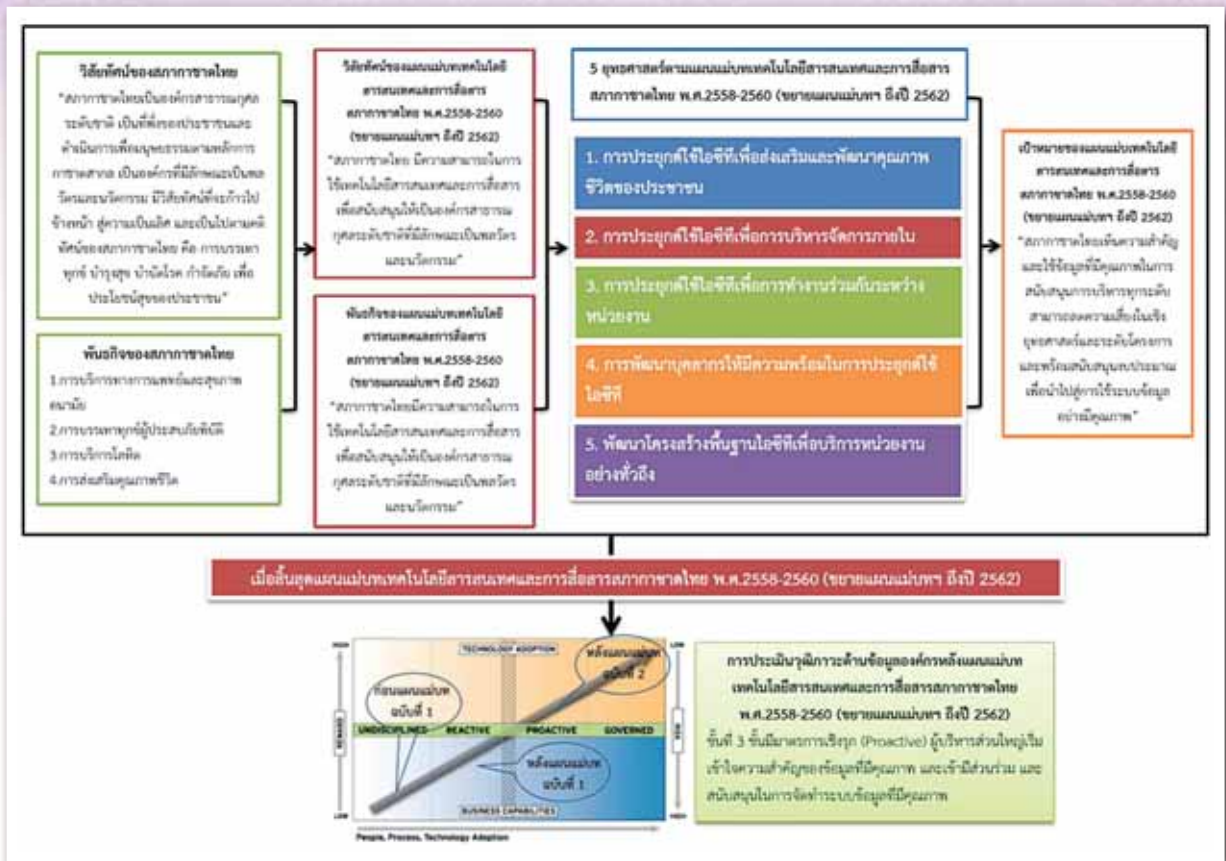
วิสัยทัศน์ของสภากาชาดไทย

"สภากาชาดไทยเป็นองค์กรสาธารณกุศลระดับชาติ เป็นที่พึ่งของประชาชนและดำเนินการเพื่อมนุษยธรรมตามหลักการกาชาดสากล เป็นองค์กรที่มีลักษณะเป็นนวัตกรรมและนวัตกรรม มีวิสัยทัศน์ที่จะก้าวไปข้างหน้า สู่ความเป็นเลิศ และเป็นไปตามหลักพันธกิจของสภากาชาดไทย คือ การบรรเทาทุกข์ บำรุงสุข บำบัดโรค กำจัดภัย เพื่อประโยชน์สุขของประชาชน"

พันธกิจของสภากาชาดไทย

1.การบริการทางการแพทย์และสุขภาพอนามัย
2.การบรรเทาทุกข์ผู้ประสบภัยพิบัติ
3.การบริการโลหิต
4.การส่งเสริมคุณภาพชีวิต

วิสัยทัศน์ของแผนแม่บทเทคโนโลยีสารสนเทศและการสื่อสาร สภากาชาดไทย พ.ศ.2558-2560 (ขยายแผนแม่บทฯ ถึงปี 2562)

"สภากาชาดไทย มีความสามารถในการใช้เทคโนโลยีสารสนเทศและการสื่อสารเพื่อสนับสนุนให้เป็นองค์กรสาธารณกุศลระดับชาติที่มีลักษณะเป็นนวัตกรและนวัตกรรม"

พันธกิจของแผนแม่บทเทคโนโลยีสารสนเทศและการสื่อสาร สภากาชาดไทย พ.ศ.2558-2560 (ขยายแผนแม่บทฯ ถึงปี 2562)

"สภากาชาดไทยมีความสามารถในการใช้เทคโนโลยีสารสนเทศและการสื่อสารเพื่อสนับสนุนให้เป็นองค์กรสาธารณกุศลระดับชาติที่มีลักษณะเป็นนวัตกรและนวัตกรรม"

5 ยุทธศาสตร์ตามแผนแม่บทเทคโนโลยีสารสนเทศและการสื่อสาร สภากาชาดไทย พ.ศ.2558-2560 (ขยายแผนแม่บทฯ ถึงปี 2562)

1. การประยุกต์ใช้ไอซีทีเพื่อส่งเสริมและพัฒนาคุณภาพชีวิตของประชาชน

2. การประยุกต์ใช้ไอซีทีเพื่อการบริหารจัดการภายใน

3. การประยุกต์ใช้ไอซีทีเพื่อการทำงานร่วมกันระหว่างหน่วยงาน

4. การพัฒนาบุคลากรให้มีความพร้อมในการประยุกต์ใช้ไอซีที

5. พัฒนาโครงสร้างพื้นฐานไอซีทีเพื่อบริการหน่วยงานอย่างทั่วถึง

เป้าหมายของแผนแม่บทเทคโนโลยีสารสนเทศและการสื่อสาร สภากาชาดไทย พ.ศ.2558-2560 (ขยายแผนแม่บทฯ ถึงปี 2562)

"สภากาชาดไทยเห็นความสำคัญและใช้ข้อมูลที่มีคุณภาพในการสนับสนุนการบริหารทุกระดับ สามารถลดความเสี่ยงในเชิงยุทธศาสตร์และระดับโครงการ และพร้อมสนับสนุนงบประมาณเพื่อนำไปสู่การใช้ระบบข้อมูลอย่างมีคุณภาพ"

เมื่อสิ้นสุดแผนแม่บทเทคโนโลยีสารสนเทศและการสื่อสารสภากาชาดไทย พ.ศ.2558-2560 (ขยายแผนแม่บทฯ ถึงปี 2562)

TECHNOLOGY ADOPTION
ก่อนแผนแม่บท ฉบับที่ 1
หลังแผนแม่บท ฉบับที่ 2
หลังแผนแม่บท ฉบับที่ 1
UNDISCIPLINED REACTIVE PROACTIVE GOVERNED
BUSINESS CAPABILITIES
HIGH
LOW
REWARD
RISK
People, Process, Technology Adoption

การประเมินวุฒิภาวะด้านข้อมูลองค์กรหลังแผนแม่บทเทคโนโลยีสารสนเทศและการสื่อสารสภากาชาดไทย พ.ศ.2558-2560 (ขยายแผนแม่บทฯ ถึงปี 2562)

ขั้นที่ 3 ขั้นมีมาตรการเชิงรุก (Proactive) ผู้บริหารส่วนใหญ่เริ่มเข้าใจความสำคัญของข้อมูลที่มีคุณภาพ และเข้ามีส่วนร่วม และสนับสนุนในการจัดทำระบบข้อมูลที่มีคุณภาพ